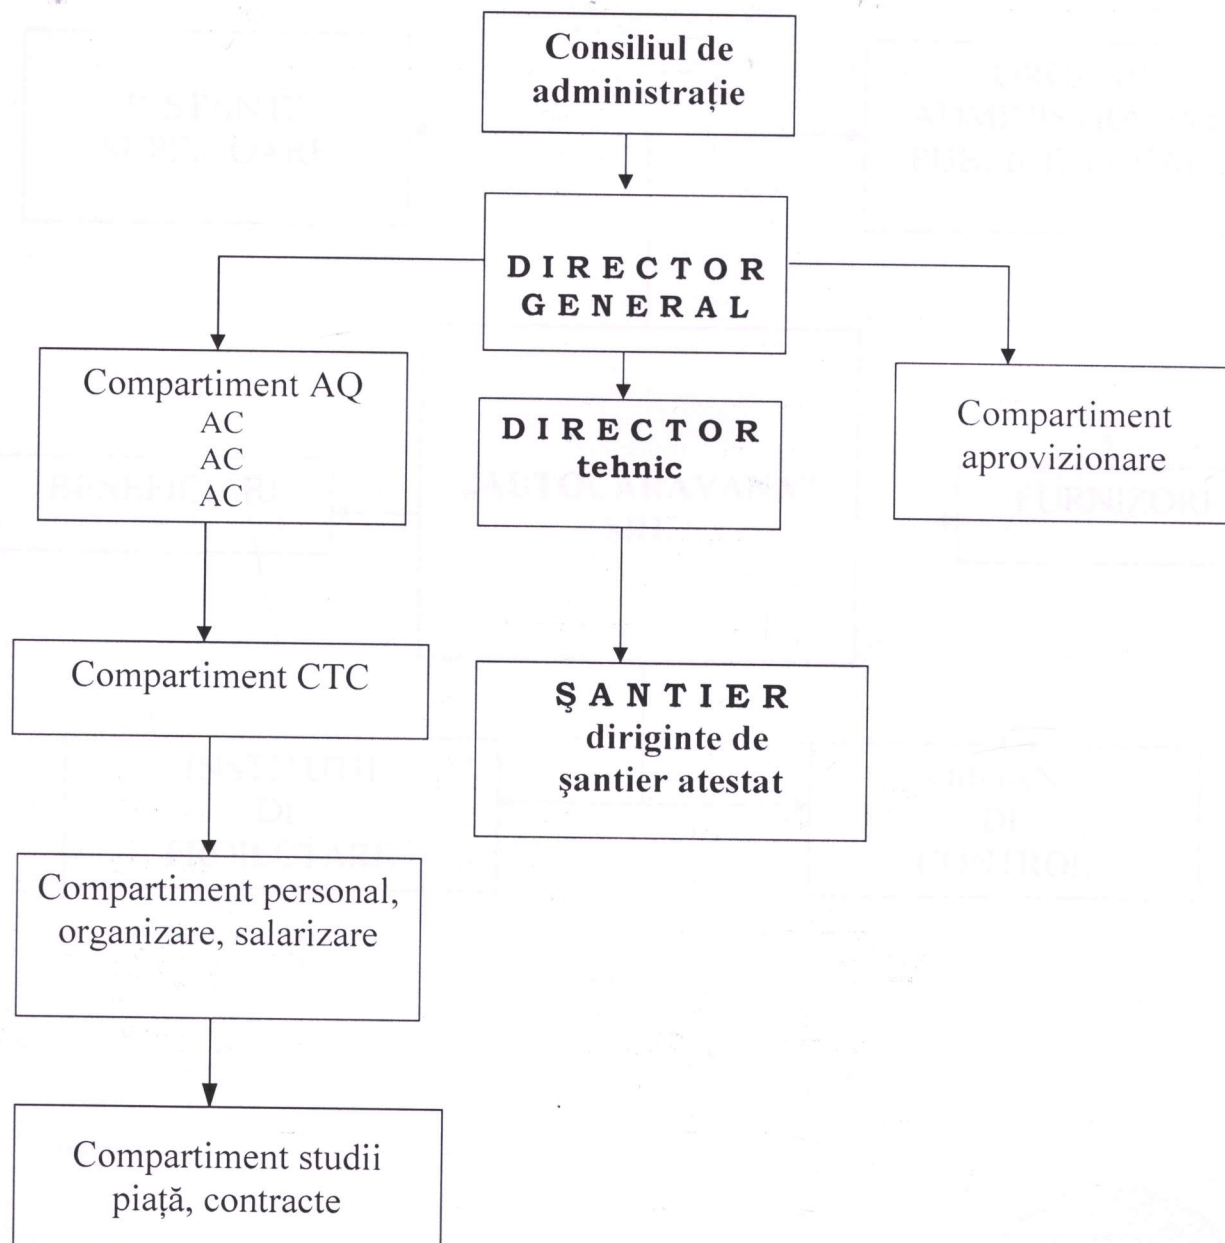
Consiliul de administrație

DIRECTOR GENERAL

Compartiment AQ
AC
AC
AC

DIRECTOR tehnic

Compartiment aprovizionare

Compartiment CTC

ŞANTIER
diriginte de şantier atestat

Compartiment personal, organizare, salarizare

Compartiment studii piață, contracte